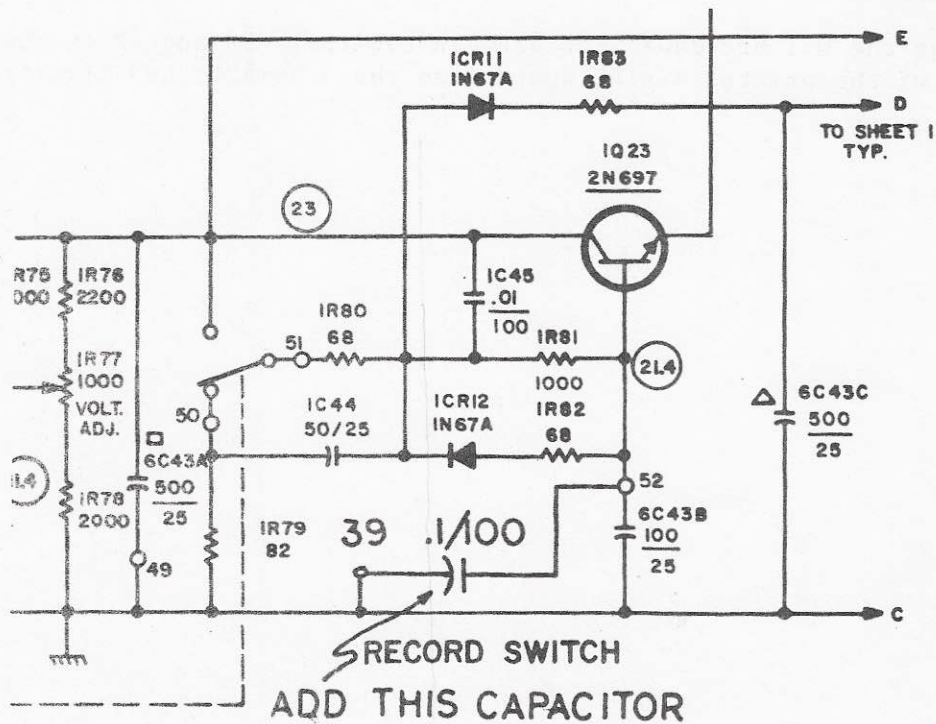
E

ICR11
IN67A

IR83
68

D
TO SHEET 1
TYP.

IQ23
2N697

23

R75
000

IR76
2200

IC45
.01
100

IR80
68

51

IR81
1000

2L4

IR77
1000
VOLT.
ADJ.

50

IC44
50/25

ICR12
IN67A

IR82
68

6C43C
500
25

6C43A
500
25

L4

IR78
2000

IR79
82

39 .1/100

52

6C43B
100
25

49

C

RECORD SWITCH

ADD THIS CAPACITOR